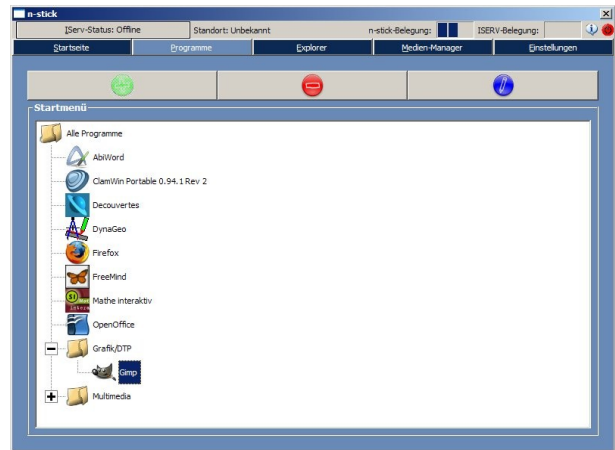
n-stick

IServ-Status: Offline | Standort: Unbekannt | n-stick-Belegung: | ISERV-Belegung:

Startseite | Programme | Explorer | Medien-Manager | Einstellungen

Startmenü

Alle Programme
AbiWord
ClamWin Portable 0.94.1 Rev 2
Decouvertes
DynaGeo
Firefox
FreeMind
Mathe interaktiv
OpenOffice
Grafik/DTP
Gimp
Multimedia